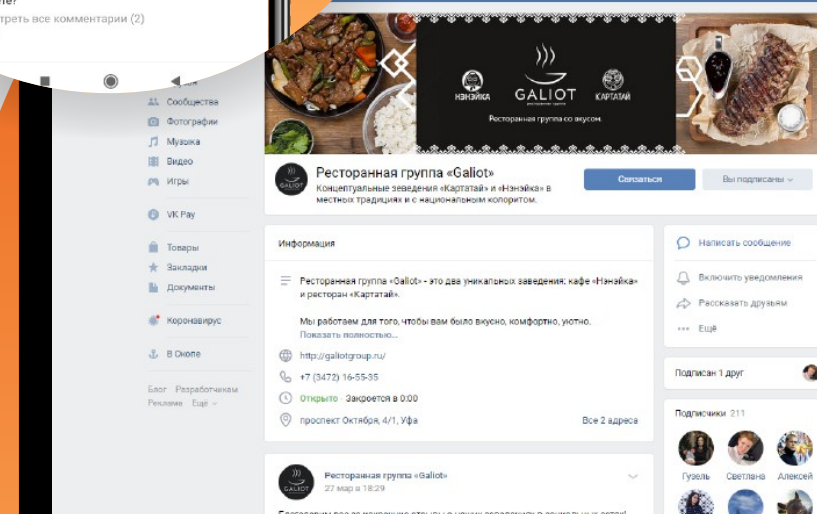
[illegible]е?
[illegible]треть все комментарии (2)

Сообщества
Фотографии
Музыка
Видео
Игры
VK Pay
Товары
Закладки
Документы
Коронавирус
В Округе
Блог Разработчикам Реклама Ещё

НЭНЭЙКА
GALIOT
КАРТАТАЙ
Ресторанная группа со вкусом.

Ресторанная группа «Galiot»
Концептуальные заведения «Картатай» и «Нэнэйка» в местных традициях и с национальным колоритом.
Связаться
Вы подписаны

Информация
Ресторанная группа «Galiot» - это два уникальных заведения: кафе «Нэнэйка» и ресторан «Картатай».

Мы работаем для того, чтобы вам было вкусно, комфортно, уютно.
Показать полностью...
http://galiotgroup.ru/
+7 (3472) 16-55-35
Открыто · Закроется в 0:00
проспект Октября, 4/1, Уфа
Все 2 адреса

Написать сообщение
Включить уведомления
Рассказать друзьям
Ещё

Подписан 1 друг

Подписчики 211
Гузель
Светлана
Алексей

Ресторанная группа «Galiot»
27 мар в 18:29
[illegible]